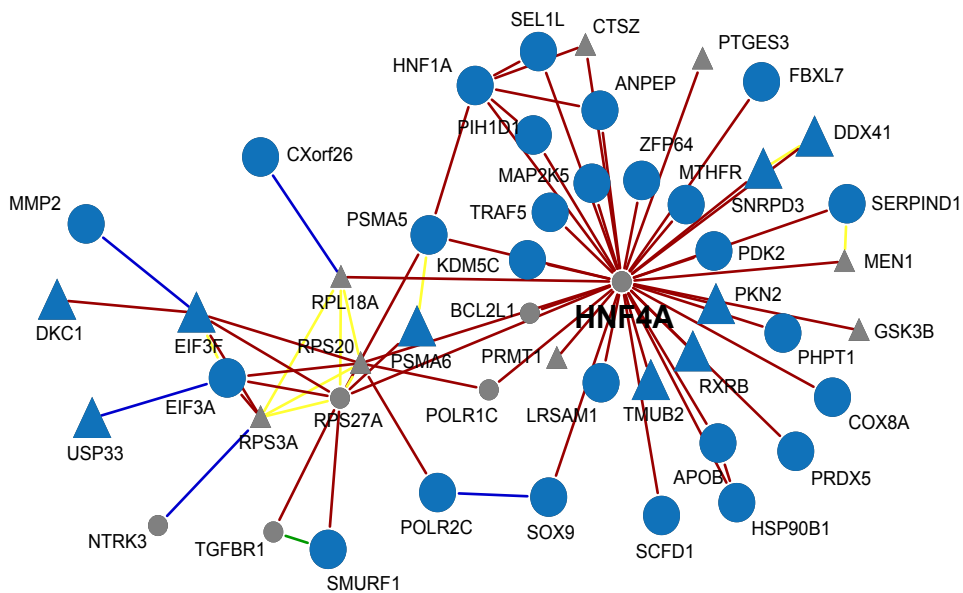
SEL1L
CTSZ
PTGES3
HNF1A
FBXL7
ANPEP
PIH1D1
DDX41
CXorf26
ZFP64
MAP2K5
MTHFR
SNRPD3
SERPIND1
MMP2
TRAF5
PSMA5
PDK2
KDM5C
MEN1
RPL18A
DKC1
BCL2L1
PKN2
HNF4A
EIF3F
GSK3B
RPS20
PSMA6
PHPT1
PRMT1
EIF3A
RXRB
POLR1C
LRSAM1
USP33
RPS27A
RPS3A
TMUB2
COX8A
PRDX5
APOB
NTRK3
POLR2C
SOX9
HSP90B1
TGFBR1
SCFD1
SMURF1